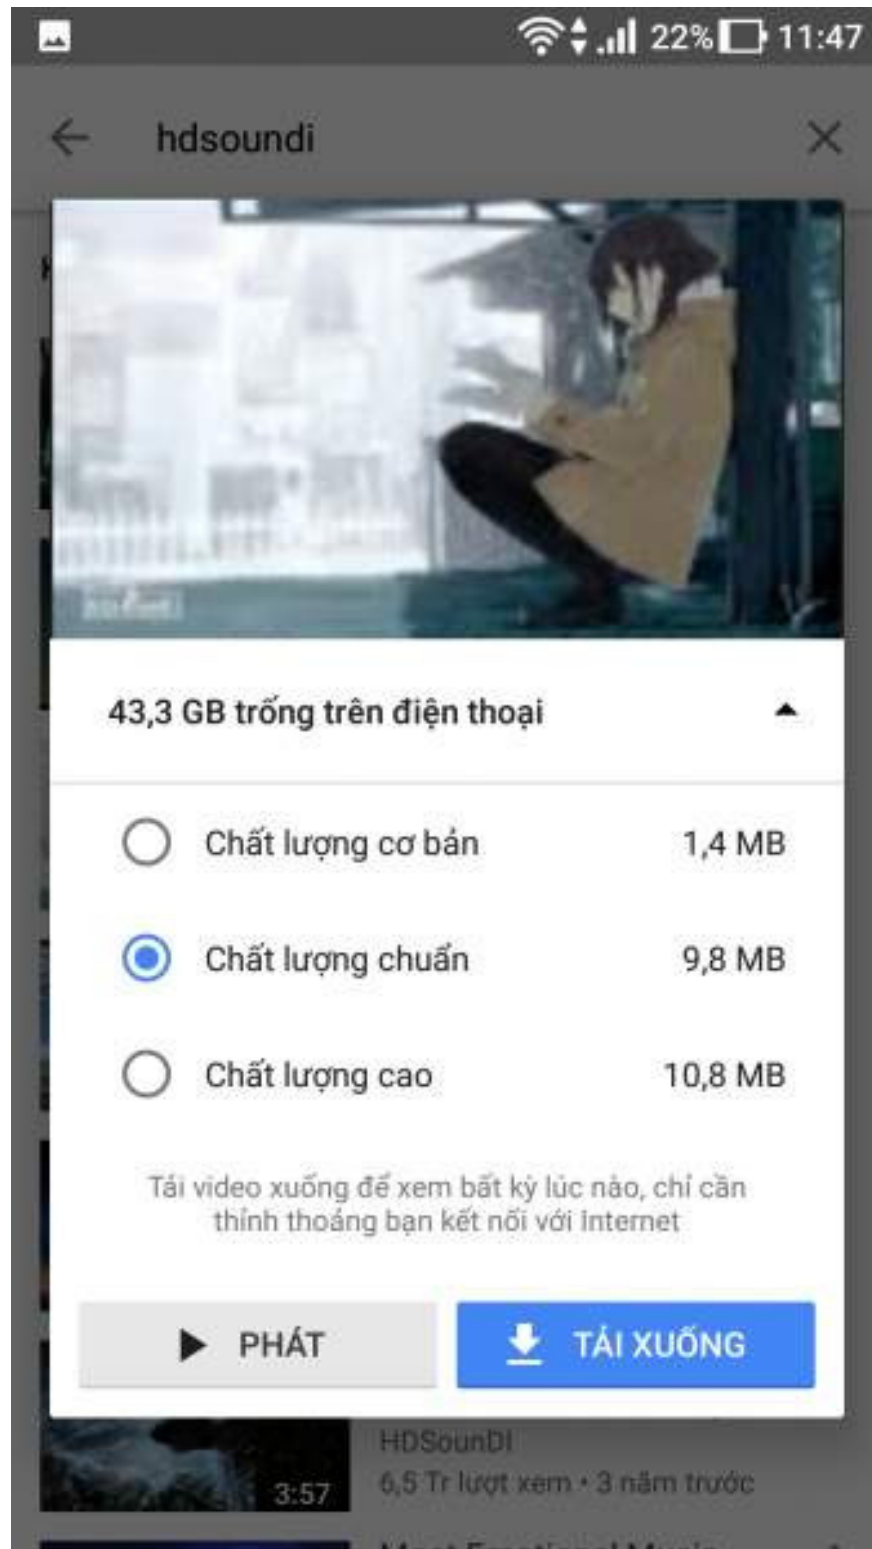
22% 11:47

hdsoundi

43,3 GB trống trên điện thoại

Chất lượng cơ bản 1,4 MB

Chất lượng chuẩn 9,8 MB

Chất lượng cao 10,8 MB

Tải video xuống để xem bất kỳ lúc nào, chỉ cần thỉnh thoảng bạn kết nối với Internet

PHÁT

TẢI XUỐNG

HDSounDI
3:57
6,5 Tr lượt xem • 3 năm trước

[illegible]